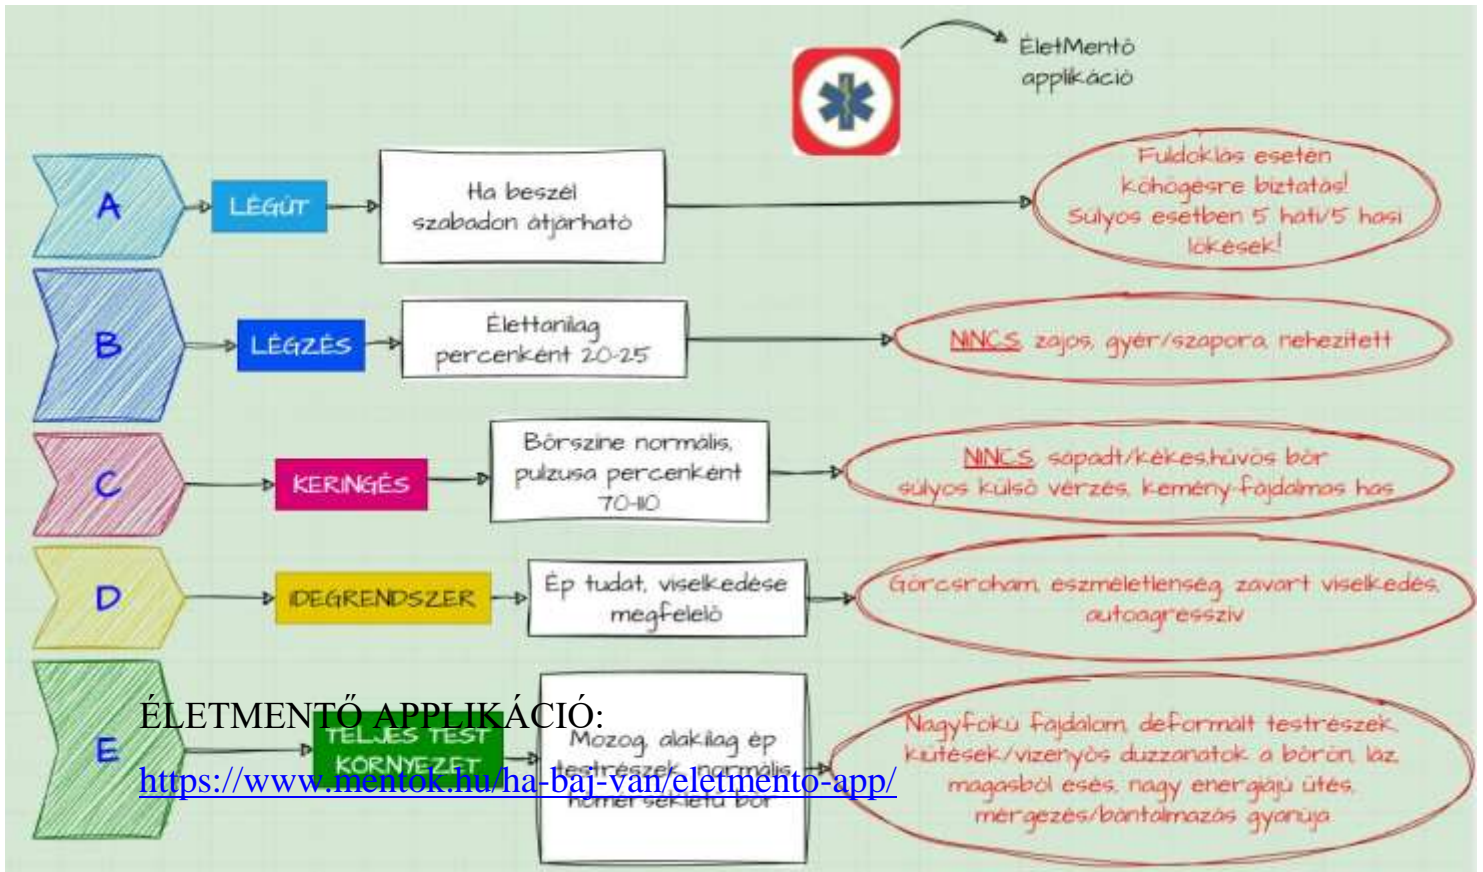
ÉletMentő applikáció

A

LÉGÚT

Ha beszél szabadon átjárható

Fuldoklás esetén köhögésre biztatás! Súlyos esetben 5 háti/5 hasi lökések!

B

LÉGZÉS

Élettanilag percenként 20-25

NINCS zajos, gyér/szapora nehezített

C

KERINGÉS

Bőrszíne normális, pulzusa percenként 70-110

NINCS sápadt/kékes,hűvös bőr súlyos külső vérzés, kemény fájdalmas has

D

IDEGRENDSZER

Ép tudat, viselkedése megfelelő

Görcsroham, eszméletlenség, zavart viselkedés, autoagresszív

E

TELJES TEST KÖRNYEZET

Mozog, alakilag ép testrészek, normális hőmérsékletű bőr

Nagyfokú fájdalom, deformált testrészek, kiütések/vizenyős duzzanatok a bőrön, láz, magasból esés, nagy energiájú ütés, mérgezés/bántalmazás gyanúja

ÉLETMENTŐ APPLIKÁCIÓ:
https://www.mentok.hu/ha-baj-van/eletmento-app/